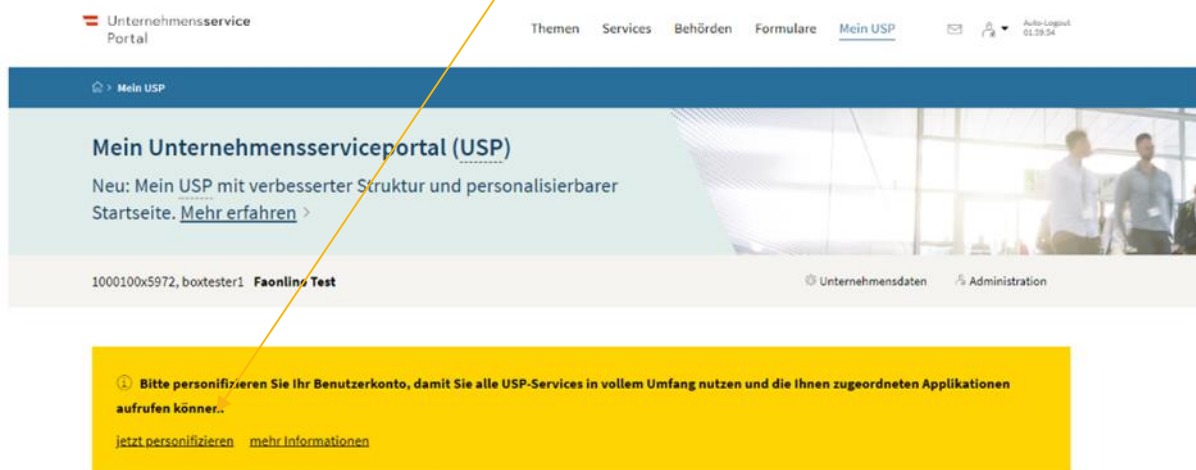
Unternehmensservice Portal

Themen Services Behörden Formulare Mein USP

Auto-Logout 01:39:54

Mein USP

Mein Unternehmensserviceportal (USP)

Neu: Mein USP mit verbesserter Struktur und personalisierbarer Startseite. Mehr erfahren >

1000100x5972, boxtester1 Faonline Test

Unternehmensdaten Administration

Bitte personifizieren Sie Ihr Benutzerkonto, damit Sie alle USP-Services in vollem Umfang nutzen und die Ihnen zugeordneten Applikationen aufrufen können.

jetzt personifizieren mehr Informationen